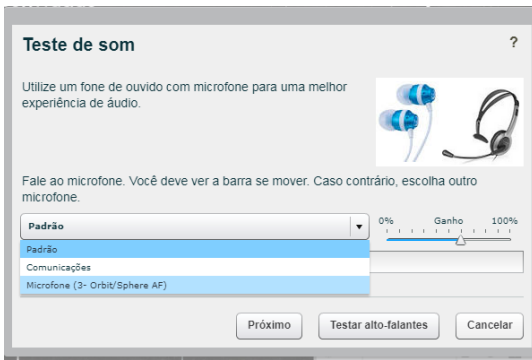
Teste de som

?

Utilize um fone de ouvido com microfone para uma melhor experiência de áudio.

Fale ao microfone. Você deve ver a barra se mover. Caso contrário, escolha outro microfone.

Padrão

0%

Ganho

100%

Padrão

Comunicações

Microfone (3- Orbit/Sphere AF)

Próximo

Testar alto-falantes

Cancelar